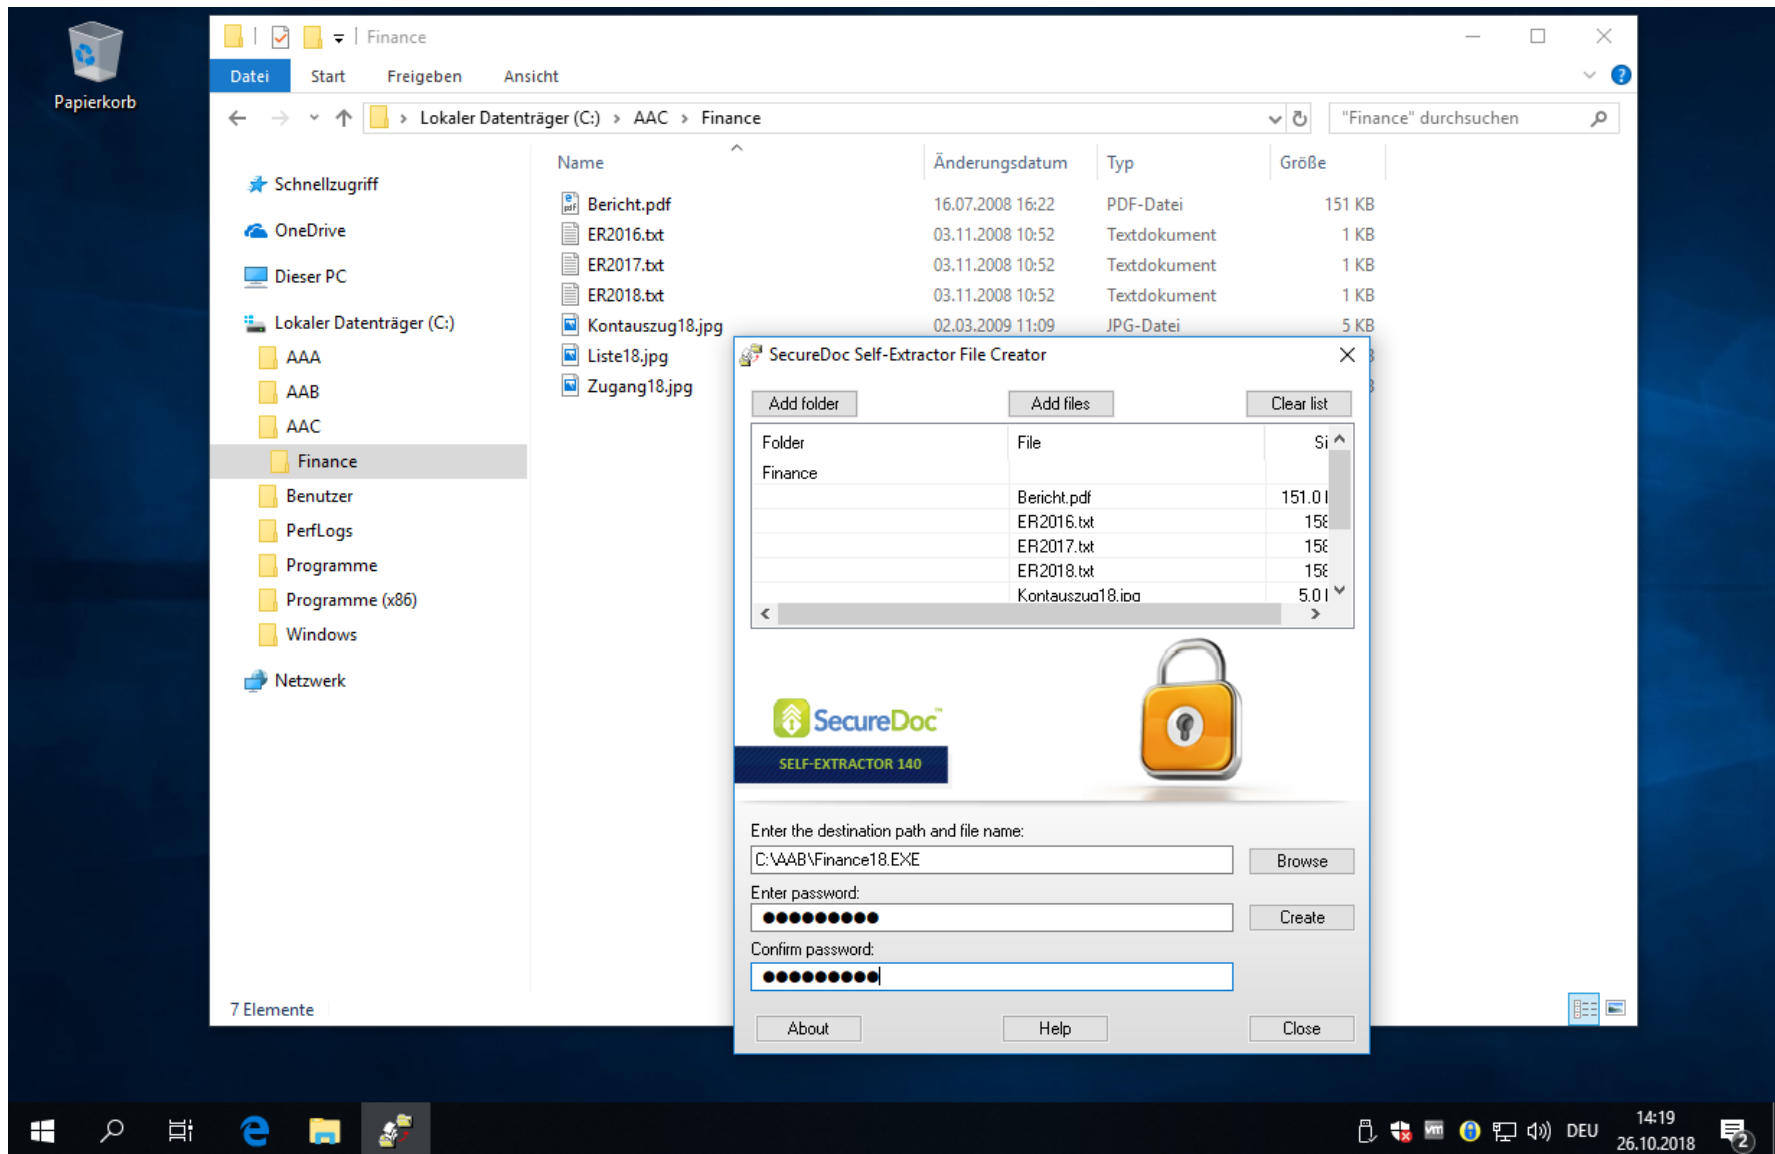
Papierkorb

Finance

Datei Start Freigeben Ansicht

Lokaler Datenträger (C:) > AAC > Finance

"Finance" durchsuchen

Schnellzugriff
OneDrive
Dieser PC
Lokaler Datenträger (C:)
AAA
AAB
AAC
Finance
Benutzer
PerfLogs
Programme
Programme (x86)
Windows
Netzwerk

| Name | Änderungsdatum | Typ | Größe |
|---|---|---|---|
| Bericht.pdf | 16.07.2008 16:22 | PDF-Datei | 151 KB |
| ER2016.txt | 03.11.2008 10:52 | Textdokument | 1 KB |
| ER2017.txt | 03.11.2008 10:52 | Textdokument | 1 KB |
| ER2018.txt | 03.11.2008 10:52 | Textdokument | 1 KB |
| Kontauszug18.jpg | 02.03.2009 11:09 | JPG-Datei | 5 KB |
| Liste18.jpg | | | |
| Zugang18.jpg | | | |

7 Elemente

SecureDoc Self-Extractor File Creator

Add folder Add files Clear list

| Folder | File | Si |
|---|---|---|
| Finance | | |
| | Bericht.pdf | 151.0 |
| | ER2016.txt | 15 |
| | ER2017.txt | 15 |
| | ER2018.txt | 15 |
| | Kontauszug18.jpg | 5.0 |

SecureDoc
SELF-EXTRACTOR 140

Enter the destination path and file name:
C:\AAB\Finance18.EXE
Browse
Enter password:
●●●●●●●●●
Create
Confirm password:
●●●●●●●●●

About Help Close

14:19
26.10.2018
DEU
2